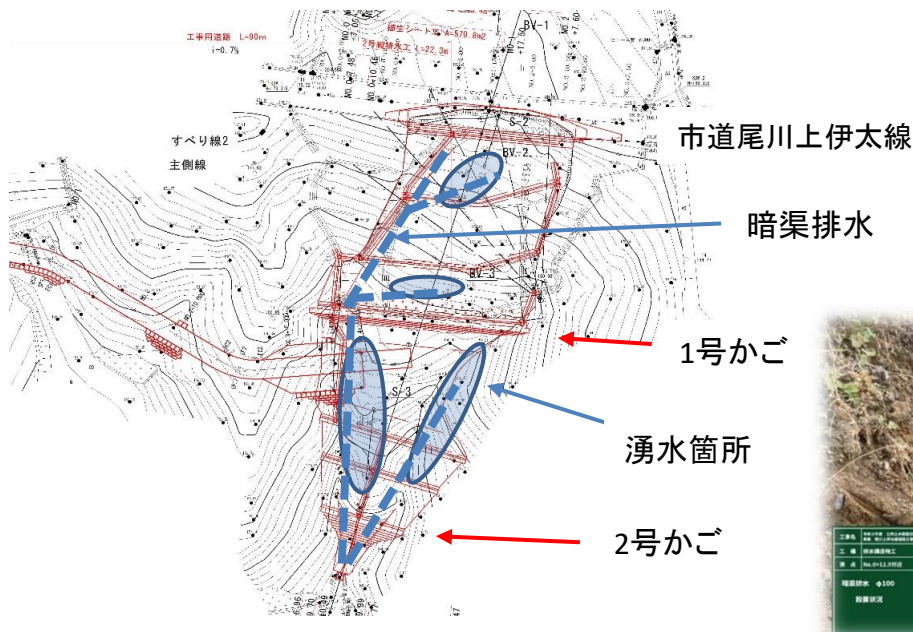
工事用道路 L=90m
i=-0.7%

植生シート工 A=570.8m2
2号暗渠工 L=22.3m

BV-1
S-2
BV-2
BV-3
S-3

すべり線2
主側線

市道尾川上伊太線

暗渠排水

1号かご

湧水箇所

2号かご

工事名
工種 排水構造物工
測点 No.0+12.5付近
暗渠排水 φ100
設置状況